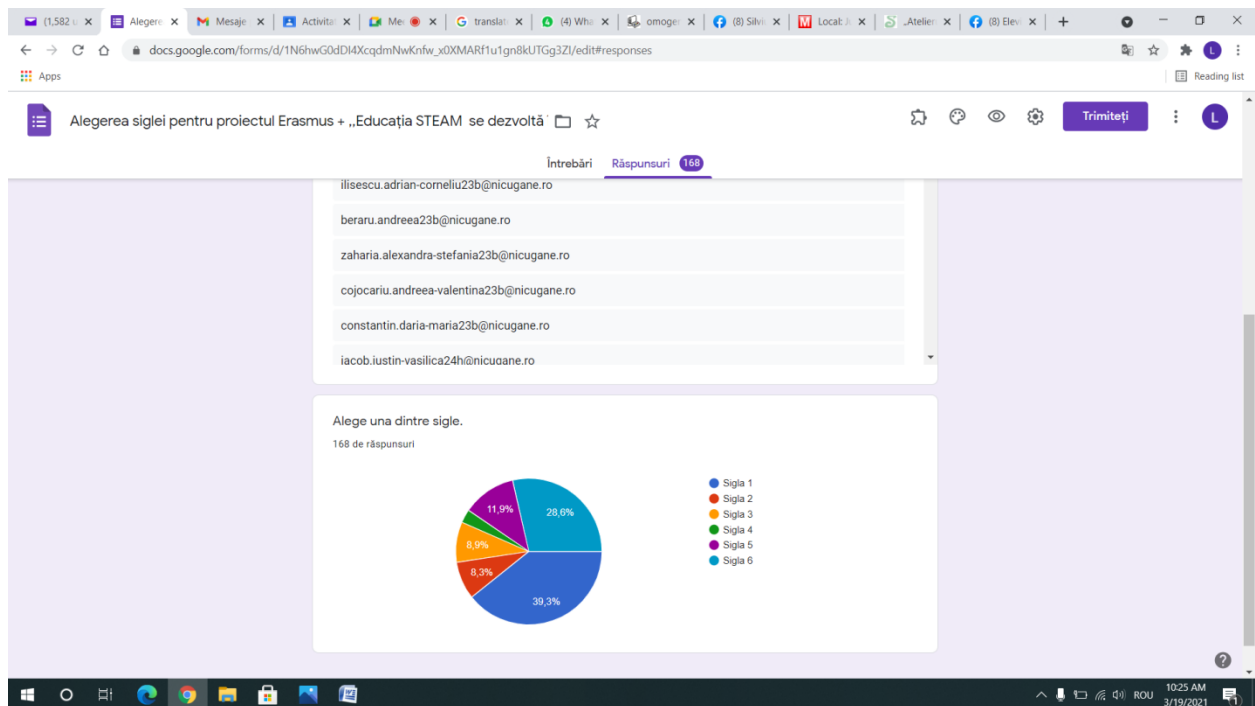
(1,582 u × | Alegere × | Mesaje × | Activita × | Me × | translat × | (4) Wha × | omoger × | (8) Silvi × | Local: × | „Atelier × | (8) Elev × | +

docs.google.com/forms/d/1N6hwG0dDI4XcqdmNwKnfw_x0XMARf1u1gn8kUTGg3ZI/edit#responses

Apps

Reading list

Alegerea siglei pentru proiectul Erasmus + ,,Educația STEAM se dezvoltă

Trimiteți

L

Întrebări Răspunsuri 168

ilisescu.adrian-corneliu23b@nicugane.ro

beraru.andreea23b@nicugane.ro

zaharia.alexandra-stefania23b@nicugane.ro

cojocariu.andreea-valentina23b@nicugane.ro

constantin.daria-maria23b@nicugane.ro

iacob.iustin-vasilica24b@nicugane.ro

Alege una dintre sigle.

168 de răspunsuri

11,9%
28,6%
8,9%
8,3%
39,3%

Sigla 1
Sigla 2
Sigla 3
Sigla 4
Sigla 5
Sigla 6

ROU 10:25 AM 3/19/2021